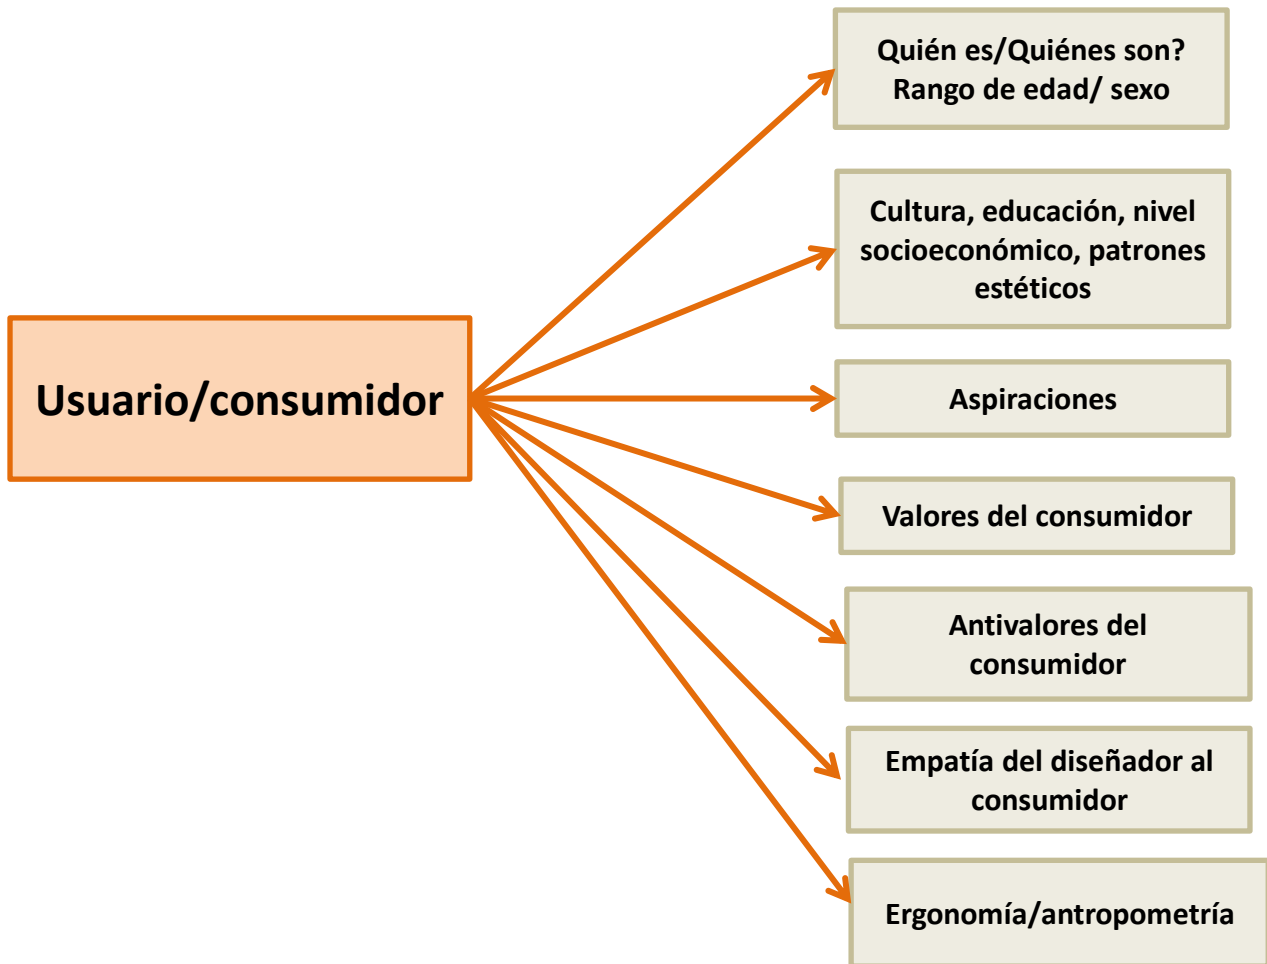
Usuario/consumidor

Quién es/Quiénes son? Rango de edad/ sexo

Cultura, educación, nivel socioeconómico, patrones estéticos

Aspiraciones

Valores del consumidor

Antivalores del consumidor

Empatía del diseñador al consumidor

Ergonomía/antropometría